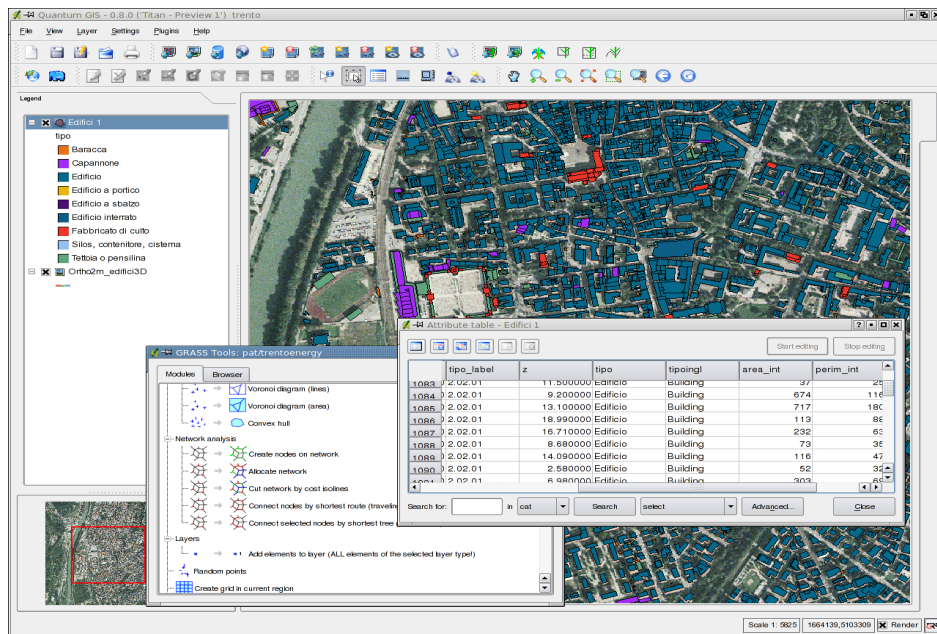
Quantum GIS - 0.8.0 ('Titan - Preview 1') trento

File View Layer Settings Plugins Help

Legend

Edifici 1
tipo
Baracca
Capannone
Edificio
Edificio a portico
Edificio a sbalzo
Edificio interrato
Fabbricato di culto
Silos, contenitore, cisterna
Tettoia o pensilina
Ortho2m_edifici3D

GRASS Tools: pat/trentoenergy

Modules Browser

Voronoi diagram (lines)
Voronoi diagram (area)
Convex hull
Network analysis
Create nodes on network
Allocate network
Cut network by cost isolines
Connect nodes by shortest route (traveling
Connect selected nodes by shortest tree
Layers
Add elements to layer (ALL elements of the selected layer type!)
Random points
Create grid in current region

Attribute table - Edifici 1

Start editing Stop editing

| | tipo_label | z | tipo | tipoingl | area_int | perim_int |
|---|---|---|---|---|---|---|
| 1083 | 2.02.01 | 11.500000 | Edificio | Building | 37 | 25 |
| 1084 | 2.02.01 | 9.200000 | Edificio | Building | 674 | 116 |
| 1085 | 2.02.01 | 13.100000 | Edificio | Building | 717 | 180 |
| 1086 | 2.02.01 | 18.990000 | Edificio | Building | 113 | 86 |
| 1087 | 2.02.01 | 16.710000 | Edificio | Building | 232 | 63 |
| 1088 | 2.02.01 | 8.680000 | Edificio | Building | 73 | 35 |
| 1089 | 2.02.01 | 14.090000 | Edificio | Building | 116 | 47 |
| 1090 | 2.02.01 | 2.580000 | Edificio | Building | 52 | 32 |
| 1091 | 2.02.01 | 6.980000 | Edificio | Building | 303 | 69 |

Search for: in cat Search select Advanced... Close

Scale 1: 5825 1664139,5103309 Render